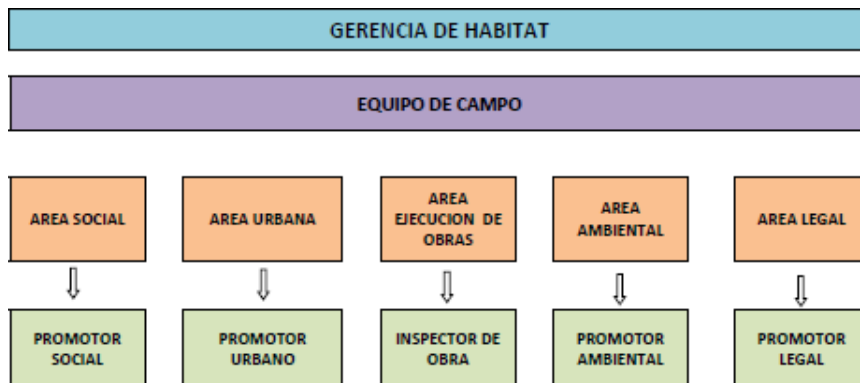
GERENCIA DE HABITAT

EQUIPO DE CAMPO

AREA SOCIAL

AREA URBANA

AREA EJECUCION DE OBRAS

AREA AMBIENTAL

AREA LEGAL

PROMOTOR SOCIAL

PROMOTOR URBANO

INSPECTOR DE OBRA

PROMOTOR AMBIENTAL

PROMOTOR LEGAL